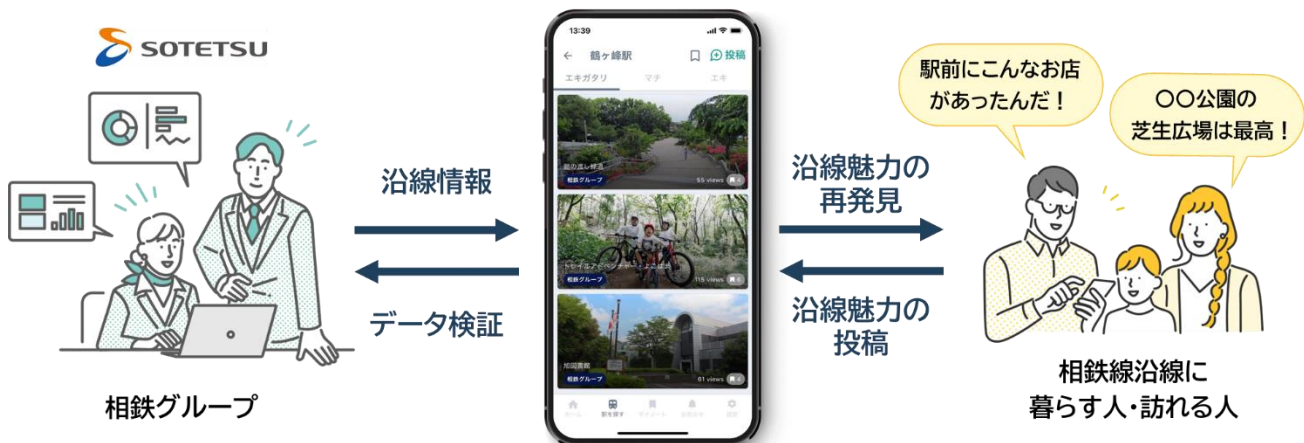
SOTETSU

相鉄グループ

沿線情報

データ検証

13:39
鶴ヶ峰駅
投稿
エキガタリ
マチ
エキ
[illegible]
相鉄グループ
55 views
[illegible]
相鉄グループ
115 views
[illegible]
相鉄グループ
61 views
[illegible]
駅を探す
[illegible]
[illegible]
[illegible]

沿線魅力の再発見

沿線魅力の投稿

駅前にこんなお店があったんだ！

〇〇公園の芝生広場は最高！

相鉄線沿線に暮らす人・訪れる人